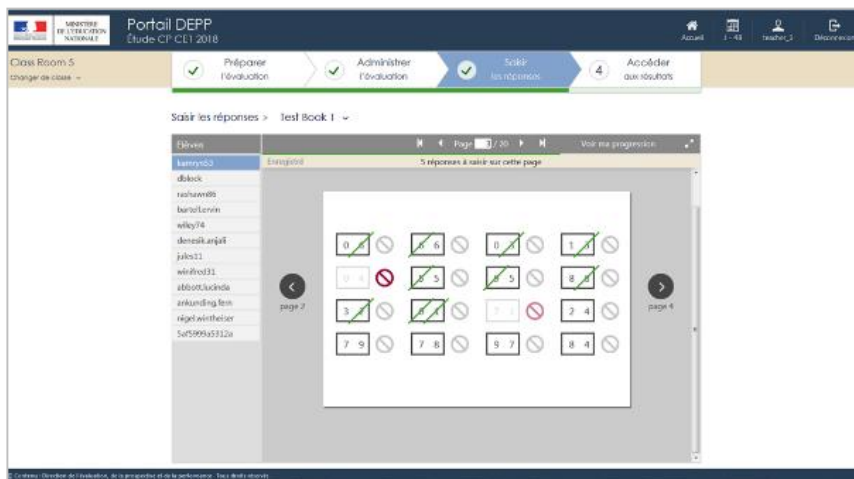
MINISTÈRE DE L'ÉDUCATION NATIONALE

Portail DEPP
Étude CP CE1 2018

Accueil
1 - 43
teacher_1
Déconnexion

Class Room 5
Changer de classe

Préparer l'évaluation
Administrer l'évaluation
Saisir les réponses
4 Accéder aux résultats

Saisir les réponses > Test Book 1

Élèves
kamryn53
dblock
rashawn86
bartolLervin
wiley74
deneslkanjali
jules11
winifred31
abbottlucinda
ankunding.fern
nigel.wintheiser
5af5999a5312a

Page 3 / 20
Voir ma progression
Enregistré
5 réponses à saisir sur cette page

0 6
5 6
0 6
1 6
0 4
6 5
6 5
8 5
3 6
6 6
7 3
2 4
7 9
7 8
9 7
8 4

page 2
page 4

© Contenu : Direction de l'évaluation, de la prospective et de la performance - Tous droits réservés